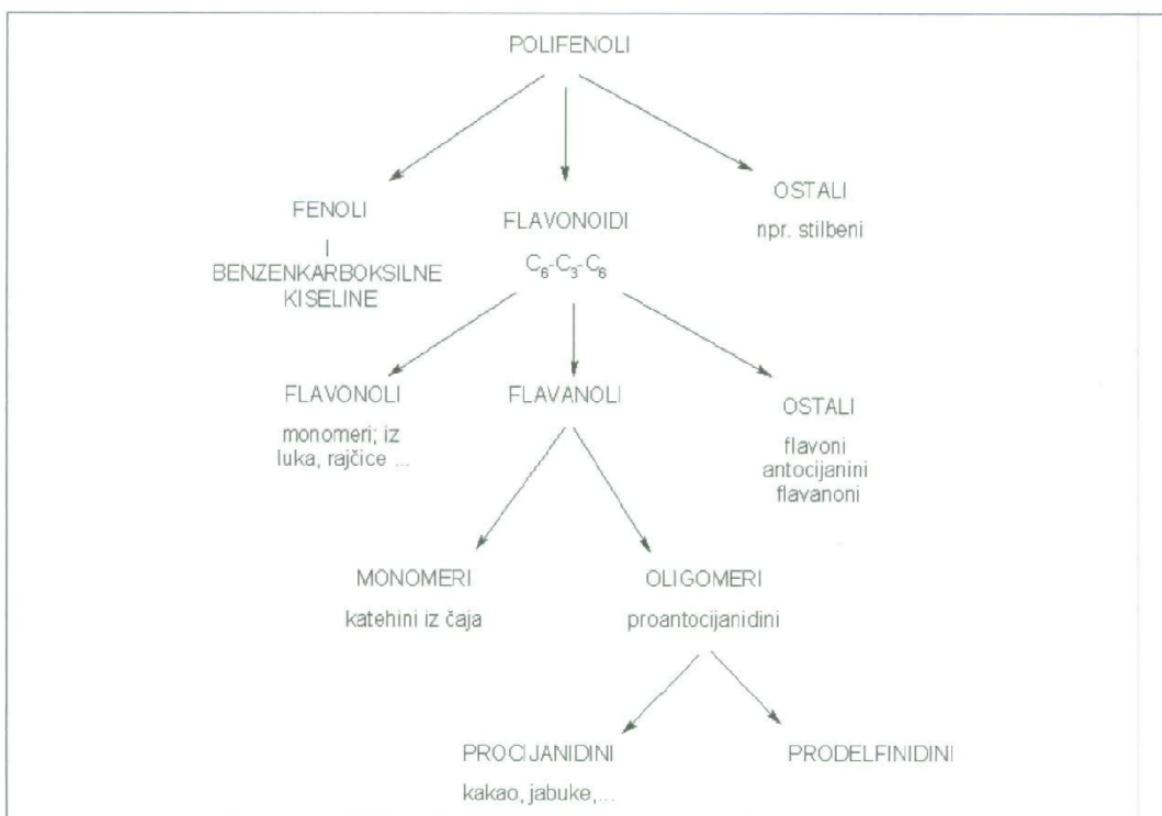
POLIFENOLI

FENOLI
I
BENZENKARBOKSILNE KISELINE

FLAVONOIDI
$C_6$-$C_3$-$C_6$

OSTALI
npr. stilbeni

FLAVONOLI
monomeri; iz luka, rajčice ...

FLAVANOLI

OSTALI
flavoni
antocijanini
flavanoni

MONOMERI
katehini iz čaja

OLIGOMERI
proantocijanidini

PROCIJANIDINI
kakao, jabuke,...

PRODELFINIDINI